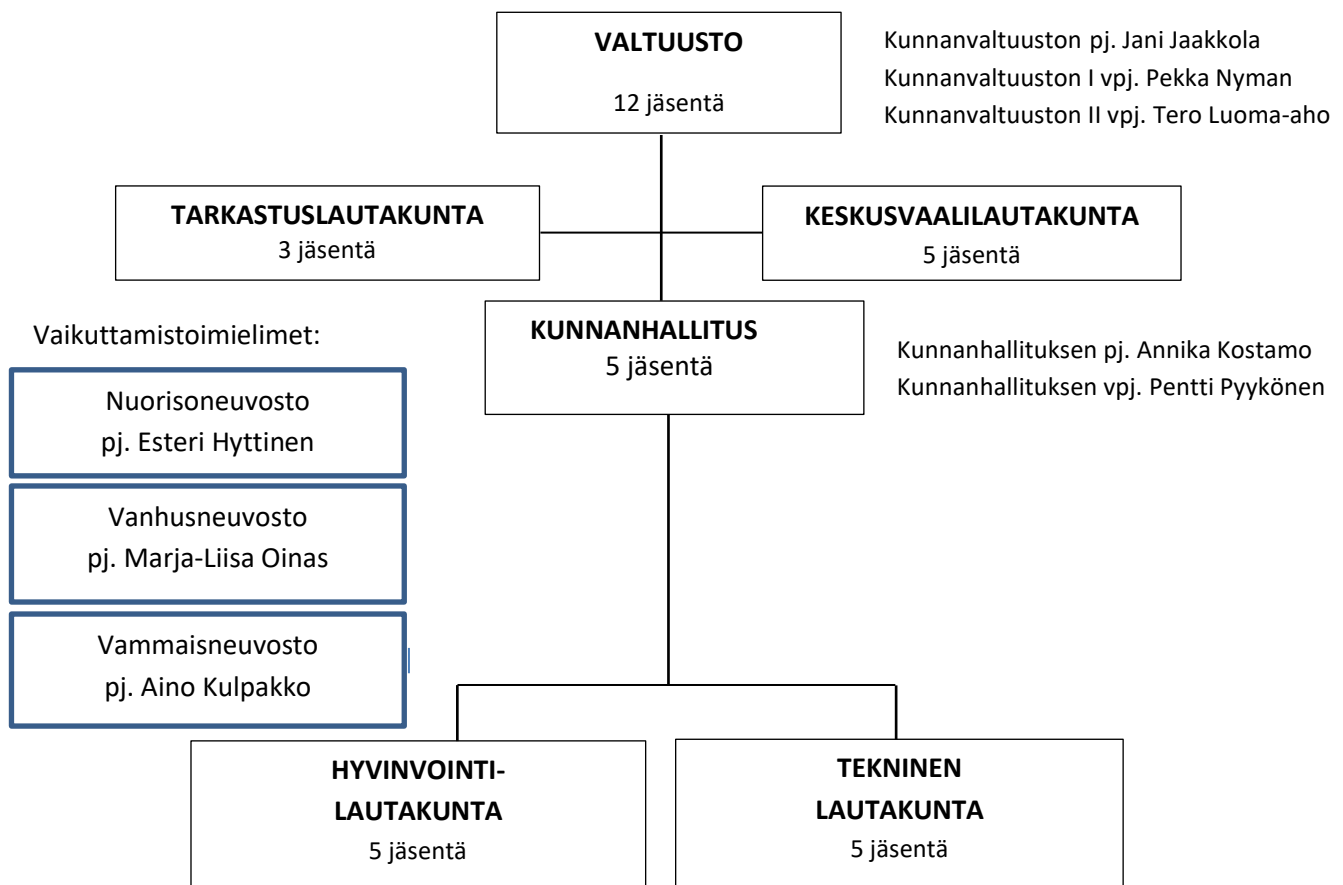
VALTUUSTO
12 jäsentä

Kunnanvaltuuston pj. Jani Jaakkola
Kunnanvaltuuston I vpj. Pekka Nyman
Kunnanvaltuuston II vpj. Tero Luoma-aho

TARKASTUSLAUTAKUNTA
3 jäsentä

KESKUSVAALILAUTAKUNTA
5 jäsentä

Vaikuttamistoimielimet:

KUNNANHALLITUS
5 jäsentä

Kunnanhallituksen pj. Annika Kostamo
Kunnanhallituksen vpj. Pentti Pyykönen

Nuorisoneuvosto
pj. Esteri Hyttinen

Vanhusneuvosto
pj. Marja-Liisa Oinas

Vammaisneuvosto
pj. Aino Kulpakko

HYVINVOINTI-
LAUTAKUNTA
5 jäsentä

TEKNINEN
LAUTAKUNTA
5 jäsentä